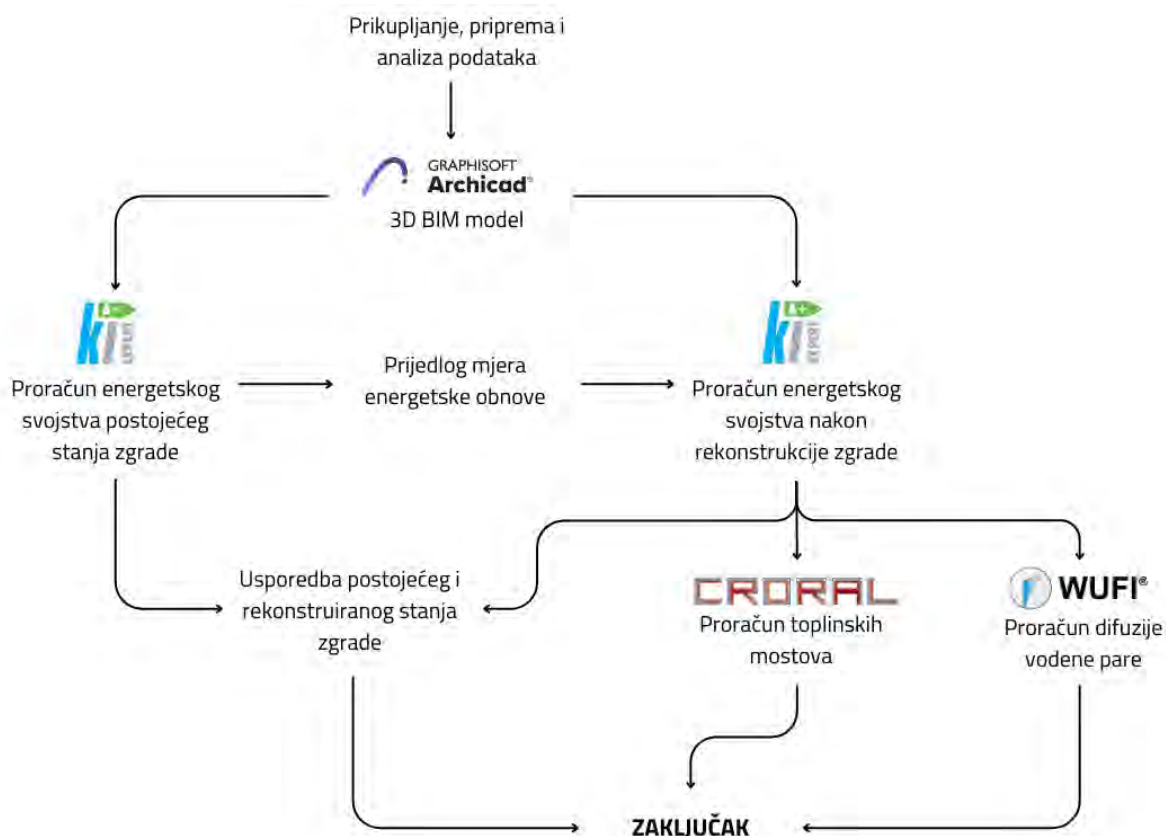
Prikupljanje, priprema i analiza podataka

GRAPHISOFT
Archicad
3D BIM model

Proračun energetskog svojstva postojećeg stanja zgrade

Prijedlog mjera energetske obnove

Proračun energetskog svojstva nakon rekonstrukcije zgrade

Usporedba postojećeg i rekonstruiranog stanja zgrade

CRORAL
Proračun toplinskih mostova

WUFI®
Proračun difuzije vodene pare

ZAKLJUČAK